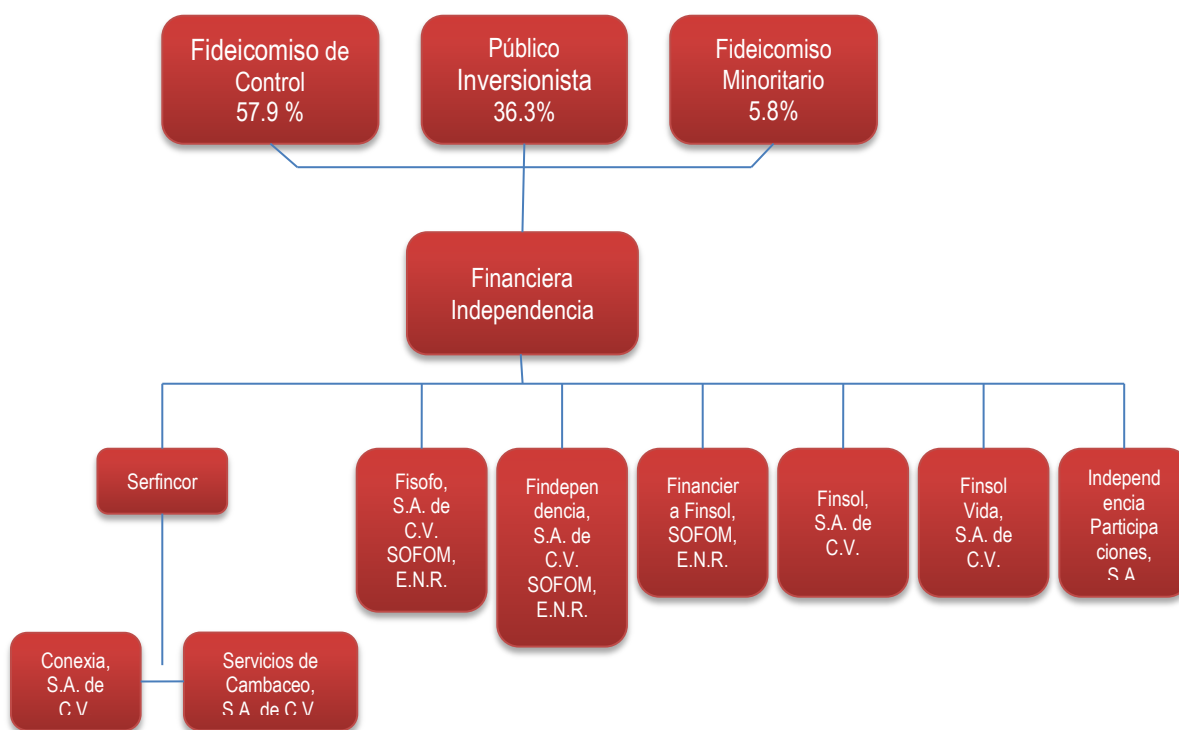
Fideicomiso de Control 57.9 %

Público Inversionista 36.3%

Fideicomiso Minoritario 5.8%

Financiera Independencia

Serfincor

Fisofo, S.A. de C.V. SOFOM, E.N.R.

Findependencia, S.A. de C.V. SOFOM, E.N.R.

Financiera Finsol, SOFOM, E.N.R.

Finsol, S.A. de C.V.

Finsol Vida, S.A. de C.V.

Independencia Participaciones, S.A.

Conexia, S.A. de C.V.

Servicios de Cambaceo, S.A. de C.V.